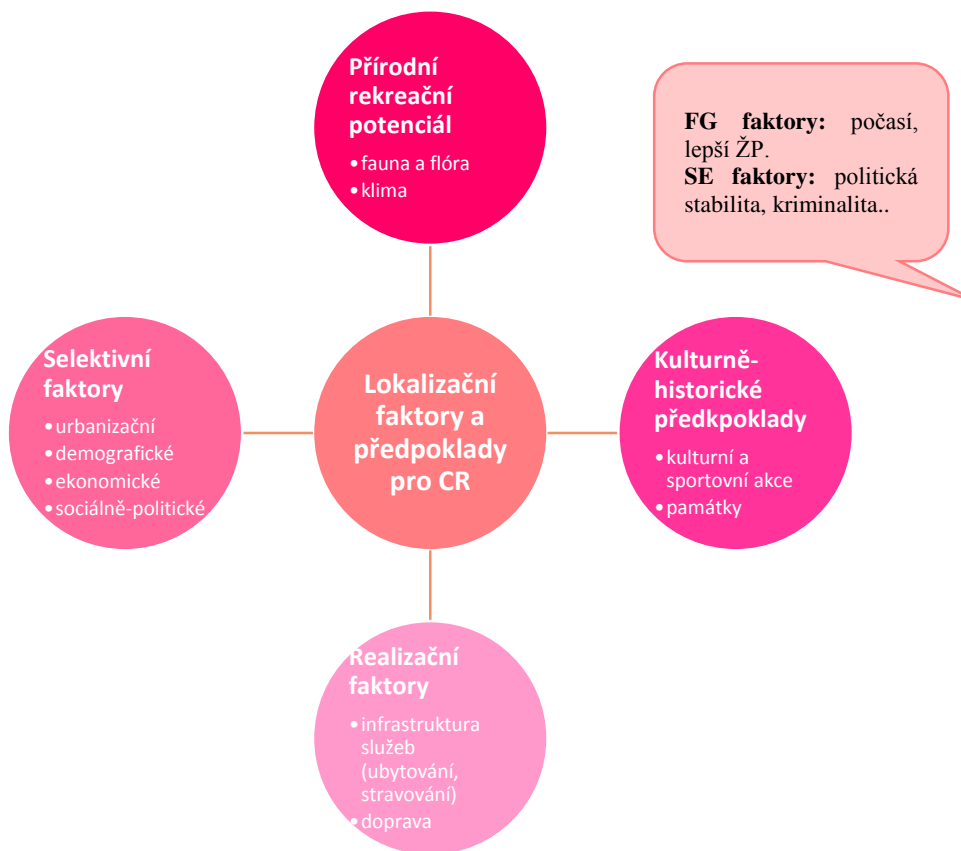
Přírodní rekreační potenciál
• fauna a flóra
• klima

FG faktory: počasí, lepší ŽP.
SE faktory: politická stabilita, kriminalita..

Selektivní faktory
• urbanizační
• demografické
• ekonomické
• sociálně-politické

Lokalizační faktory a předpoklady pro CR

Kulturně-historické předkpoklady
• kulturní a sportovní akce
• památky

Realizační faktory
• infrastruktura služeb (ubytování, stravování)
• doprava